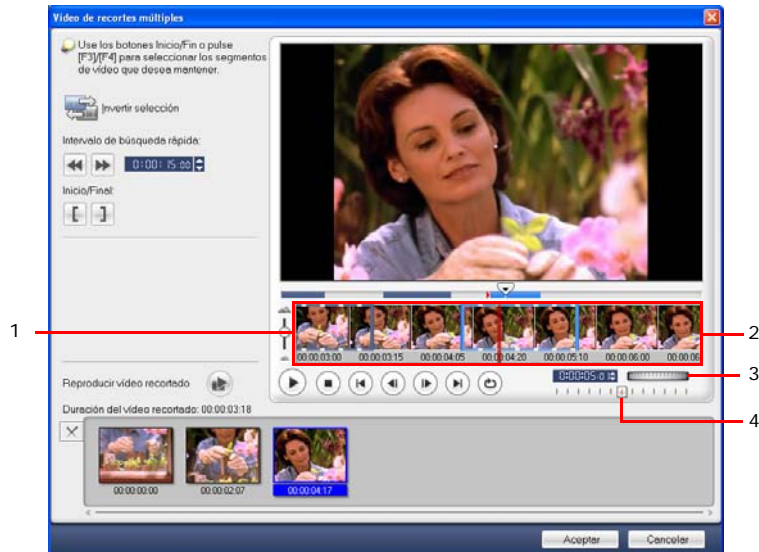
Vídeo de recortes múltiples

Use los botones Inicio/Fin o pulse [F3]/[F4] para seleccionar los segmentos de vídeo que desea mantener.

Invertir selección

Intervalo de búsqueda rápida:

0:00:15:00

Inicio/Final:

[ ]

1

2

00:00:03:00 00:00:03:15 00:00:04:05 00:00:04:20 00:00:05:10 00:00:06:00 00:00:06

3

0:00:05:0

4

Reproducir vídeo recortado

Duración del vídeo recortado: 00:00:03:18

00:00:00:00 00:00:02:07 00:00:04:17

Aceptar Cancelar